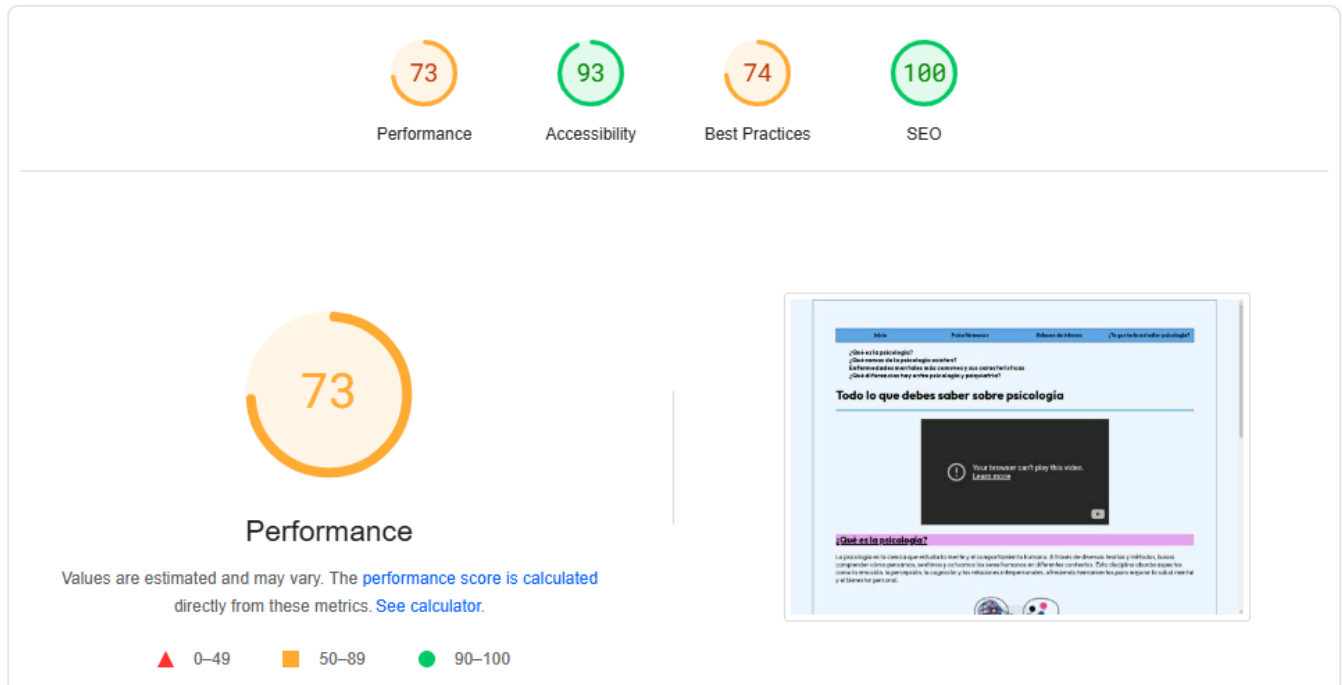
73
Performance

93
Accessibility

74
Best Practices

100
SEO

73

Performance

Values are estimated and may vary. The performance score is calculated directly from these metrics. See calculator.

0–49 50–89 90–100

Inicio Psicofármacos Enlaces de interes ¿Te gustaría estudiar psicología?

¿Qué es la psicología?
¿Qué ramas de la psicología existen?
Enfermedades mentales más comunes y sus características
¿Qué diferencias hay entre psicología y psiquiatría?

Todo lo que debes saber sobre psicología

Your browser can't play this video.
Learn more

¿Qué es la psicología?

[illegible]